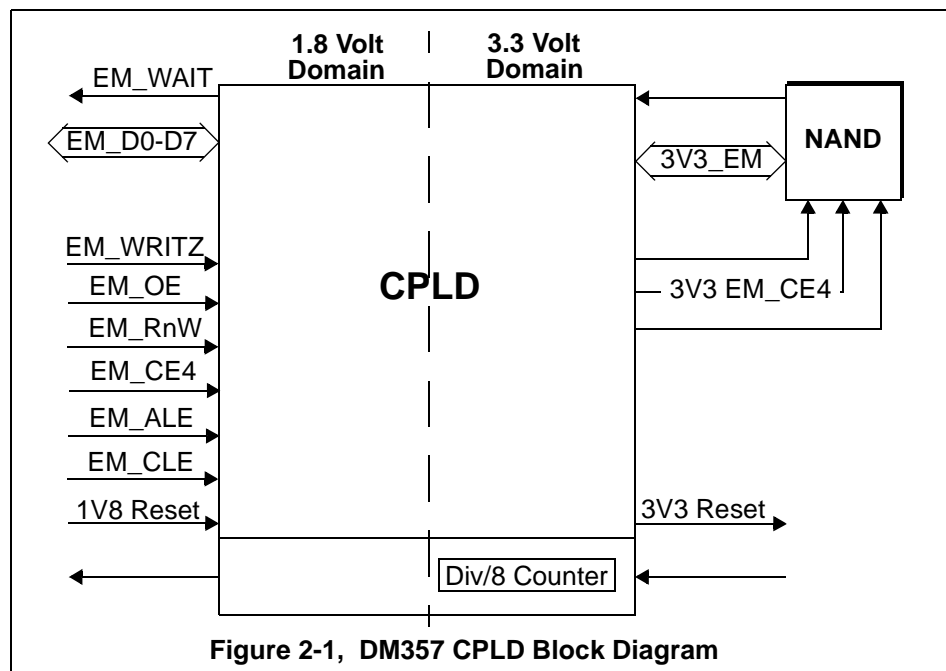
1.8 Volt Domain

3.3 Volt Domain

EM_WAIT

EM_D0-D7

NAND

3V3_EM

EM_WRITZ

EM_OE

CPLD

3V3 EM_CE4

EM_RnW

EM_CE4

EM_ALE

EM_CLE

1V8 Reset

3V3 Reset

Div/8 Counter

Figure 2-1, DM357 CPLD Block Diagram